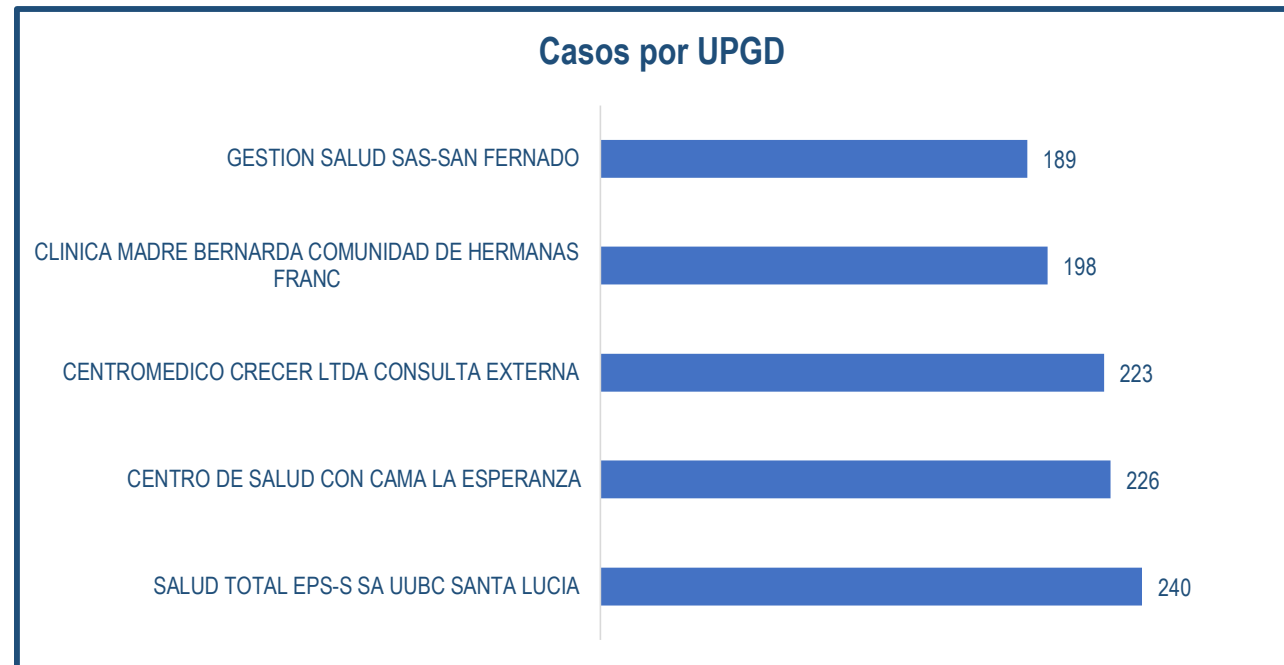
Casos por UPGD

| | |
|---|---|
| GESTION SALUD SAS-SAN FERNADO | 189 |
| CLINICA MADRE BERNARDA COMUNIDAD DE HERMANAS FRANC | 198 |
| CENTROMEDICO CRECER LTDA CONSULTA EXTERNA | 223 |
| CENTRO DE SALUD CON CAMA LA ESPERANZA | 226 |
| SALUD TOTAL EPS-S SA UUBC SANTA LUCIA | 240 |